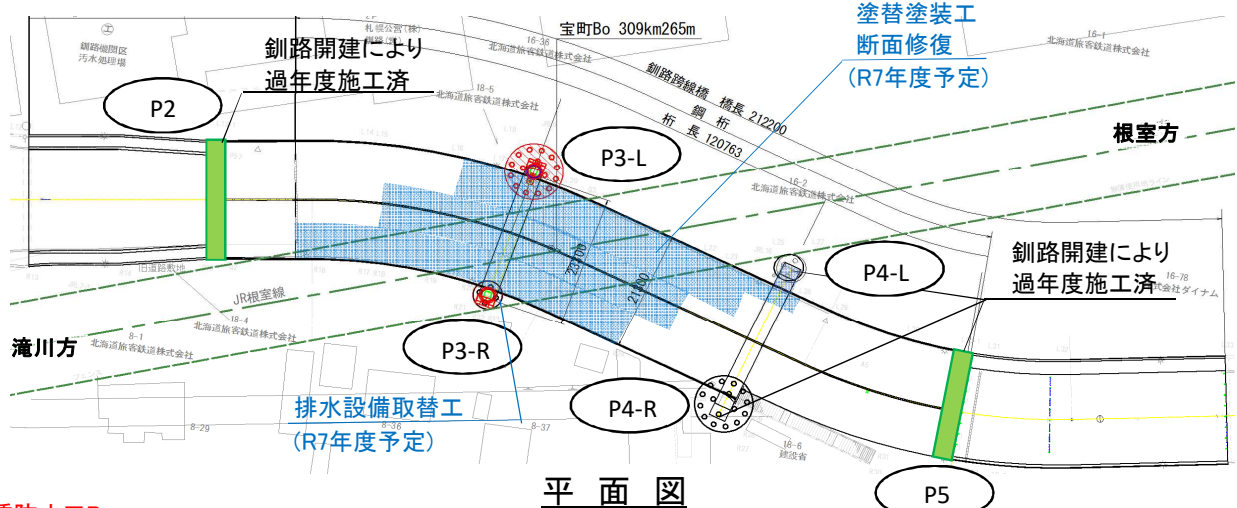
宝町Bo 309km265m

塗替塗装工
断面修復
(R7年度予定)

釧路開建により
過年度施工済

P2

釧路樋門区
汚水処理場

札幌公営(株)

北海道旅客鉄道株式会社

釧路跨線橋 橋長 212200
鋼桁
桁長 120763

根室方

P3-L

北海道旅客鉄道株式会社

P4-L

釧路開建により
過年度施工済

株式会社ダイナム

JR根室線

北海道旅客鉄道株式会社

滝川方

P3-R

北海道旅客鉄道株式会社

P4-R

排水設備取替工
(R7年度予定)

建設省

P5

平面図

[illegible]